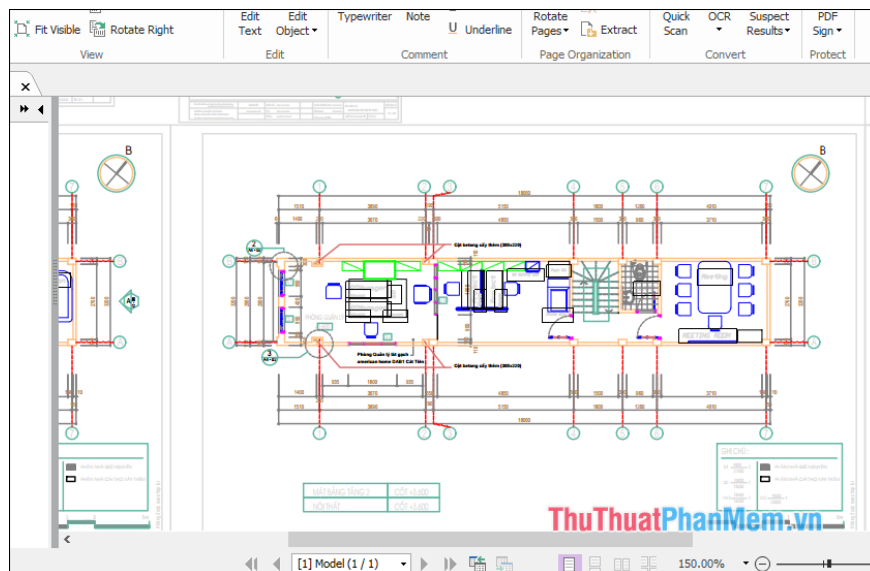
Fit Visible Rotate Right
View
Edit Text Edit Object
Edit
Typewriter Note Underline
Comment
Rotate Pages Extract
Page Organization
Quick Scan OCR Suspect Results
Convert
PDF Sign
Protect

B
B
18000
Cột bêtong cấy thêm (200x220)
Cột bêtong cấy thêm (200x220)
Phòng Quản lý lát gạch
american home DA01 Cát Tiên
PHÒNG QUẢN LÝ
18000
MẶT BẰNG TẦNG 2 COT +3.600
NỘI THẤT COT +3.600
GHI CHÚ:

ThuThuatPhanMem.vn

[1] Model (1 / 1)
150.00%